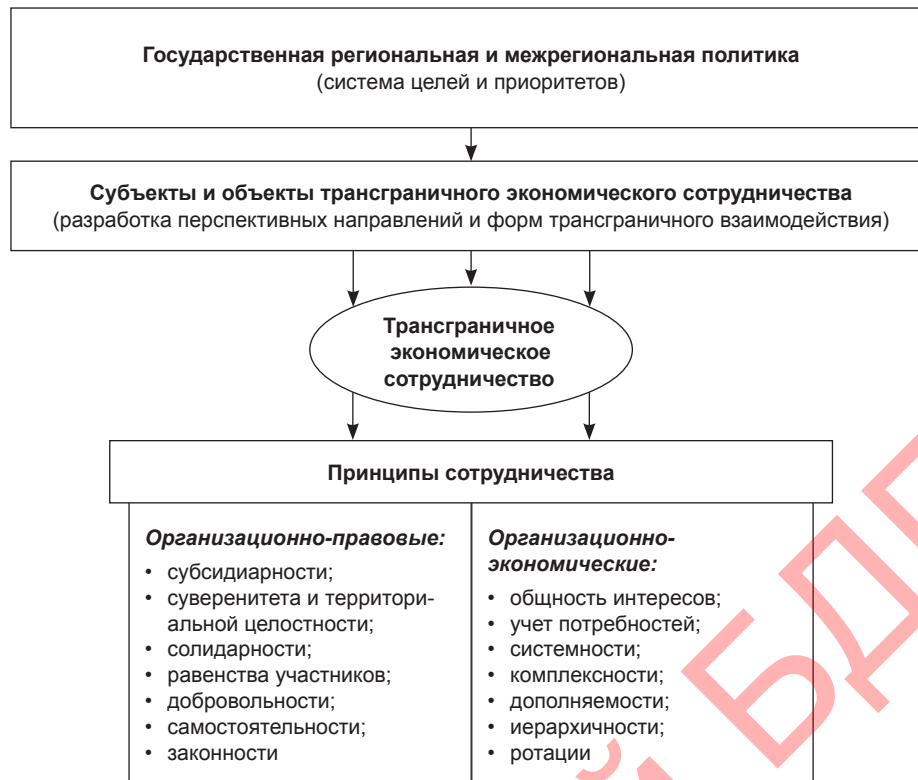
**Государственная региональная и межрегиональная политика**
(система целей и приоритетов)

**Субъекты и объекты трансграничного экономического сотрудничества**
(разработка перспективных направлений и форм трансграничного взаимодействия)

**Трансграничное экономическое сотрудничество**

**Принципы сотрудничества**

*Организационно-правовые:*
• субсидиарности;
• суверенитета и территориальной целостности;
• солидарности;
• равенства участников;
• добровольности;
• самостоятельности;
• законности

*Организационно-экономические:*
• общность интересов;
• учет потребностей;
• системности;
• комплексности;
• дополняемости;
• иерархичности;
• ротации

БД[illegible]